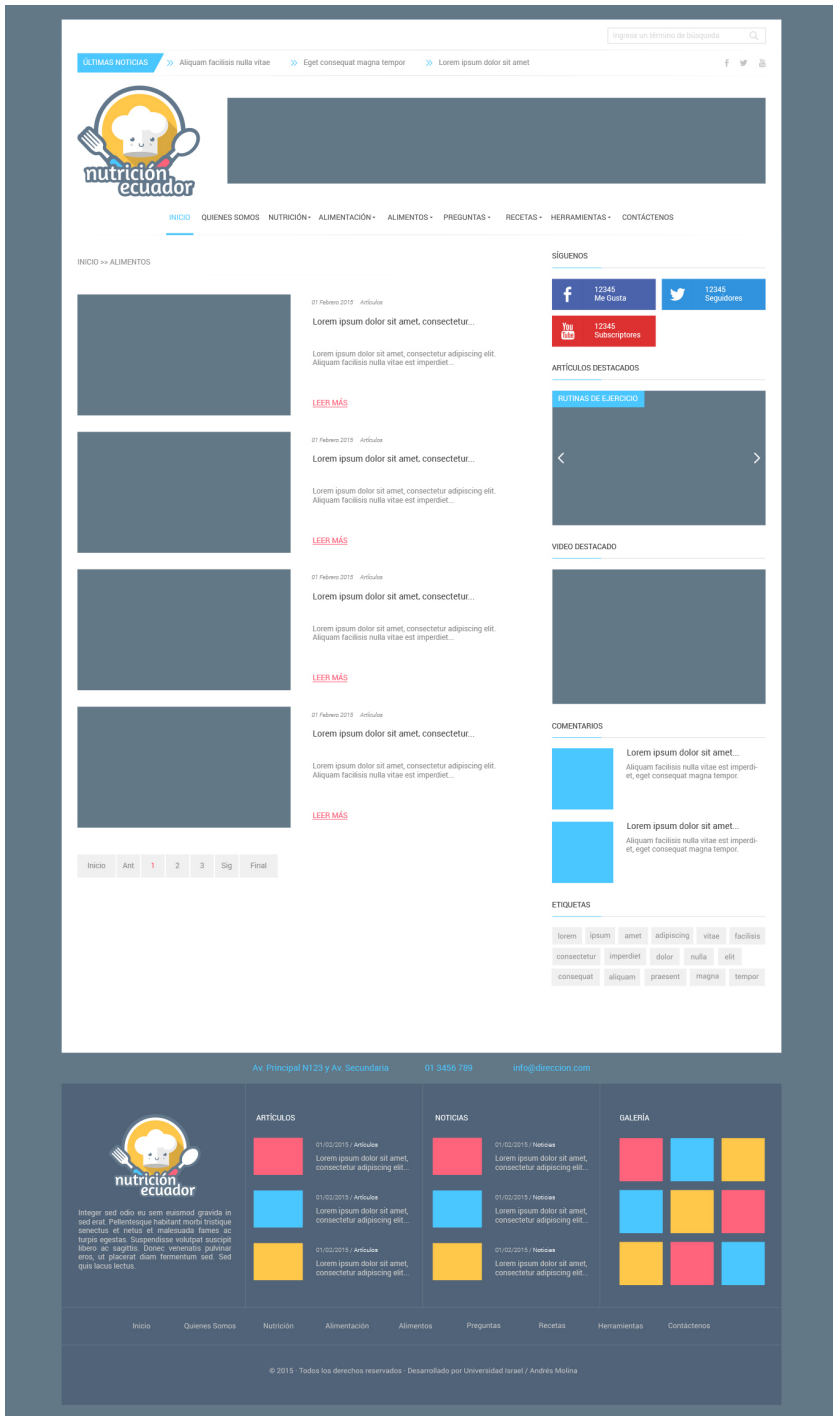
Ingrese un término de búsqueda

ÚLTIMAS NOTICIAS » Aliquam facilisis nulla vitae » Eget consequat magna tempor » Lorem ipsum dolor sit amet

nutrición ecuador

INICIO QUIENES SOMOS NUTRICIÓN ALIMENTACIÓN ALIMENTOS PREGUNTAS RECETAS HERRAMIENTAS CONTÁCTENOS

INICIO >> ALIMENTOS

01 Febrero 2015 Artículos
Lorem ipsum dolor sit amet, consectetur...
Lorem ipsum dolor sit amet, consectetur adipiscing elit. Aliquam facilisis nulla vitae est imperdiet...
LEER MÁS

01 Febrero 2015 Artículos
Lorem ipsum dolor sit amet, consectetur...
Lorem ipsum dolor sit amet, consectetur adipiscing elit. Aliquam facilisis nulla vitae est imperdiet...
LEER MÁS

01 Febrero 2015 Artículos
Lorem ipsum dolor sit amet, consectetur...
Lorem ipsum dolor sit amet, consectetur adipiscing elit. Aliquam facilisis nulla vitae est imperdiet...
LEER MÁS

01 Febrero 2015 Artículos
Lorem ipsum dolor sit amet, consectetur...
Lorem ipsum dolor sit amet, consectetur adipiscing elit. Aliquam facilisis nulla vitae est imperdiet...
LEER MÁS

Inicio Ant 1 2 3 Sig Final

SÍGUENOS
12345 Me Gusta
12345 Seguidores
12345 Subscriptores

ARTÍCULOS DESTACADOS
RUTINAS DE EJERCICIO

VIDEO DESTACADO

COMENTARIOS
Lorem ipsum dolor sit amet...
Aliquam facilisis nulla vitae est imperdiet, eget consequat magna tempor.
Lorem ipsum dolor sit amet...
Aliquam facilisis nulla vitae est imperdiet, eget consequat magna tempor.

ETIQUETAS
lorem ipsum amet adipiscing vitae facilisis consectetur imperdiet dolor nulla elit consequat aliquam praesent magna tempor

Av. Principal N123 y Av. Secundaria 01 3456 789 info@direccion.com

nutrición ecuador
Integer sed odio eu sem euismod gravida in sed erat. Pellentesque habitant morbi tristique senectus et netus et malesuada fames ac turpis egestas. Suspendisse volutpat suscipit libero ac sagittis. Donec venenatis pulvinar eros, ut placerat diam fermentum sed. Sed quis lacus lectus.

ARTÍCULOS
01/02/2015 / Artículos
Lorem ipsum dolor sit amet, consectetur adipiscing elit...
01/02/2015 / Artículos
Lorem ipsum dolor sit amet, consectetur adipiscing elit...
01/02/2015 / Artículos
Lorem ipsum dolor sit amet, consectetur adipiscing elit...

NOTICIAS
01/02/2015 / Noticias
Lorem ipsum dolor sit amet, consectetur adipiscing elit...
01/02/2015 / Noticias
Lorem ipsum dolor sit amet, consectetur adipiscing elit...
01/02/2015 / Noticias
Lorem ipsum dolor sit amet, consectetur adipiscing elit...

GALERÍA

Inicio Quienes Somos Nutrición Alimentación Alimentos Preguntas Recetas Herramientas Contáctenos

© 2015 · Todos los derechos reservados · Desarrollado por Universidad Israel / Andrés Molina